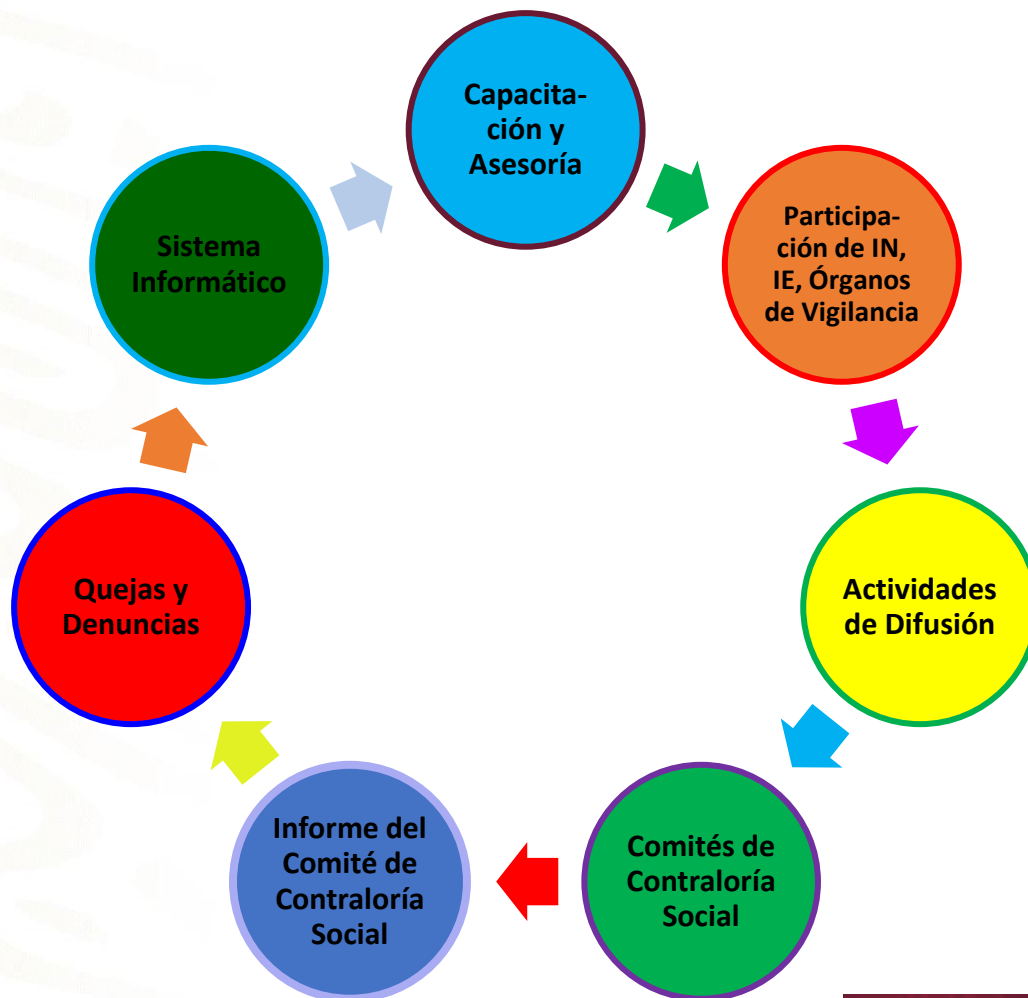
Capacitación y Asesoría

Participación de IN, IE, Órganos de Vigilancia

Actividades de Difusión

Comités de Contraloría Social

Informe del Comité de Contraloría Social

Quejas y Denuncias

Sistema Informático